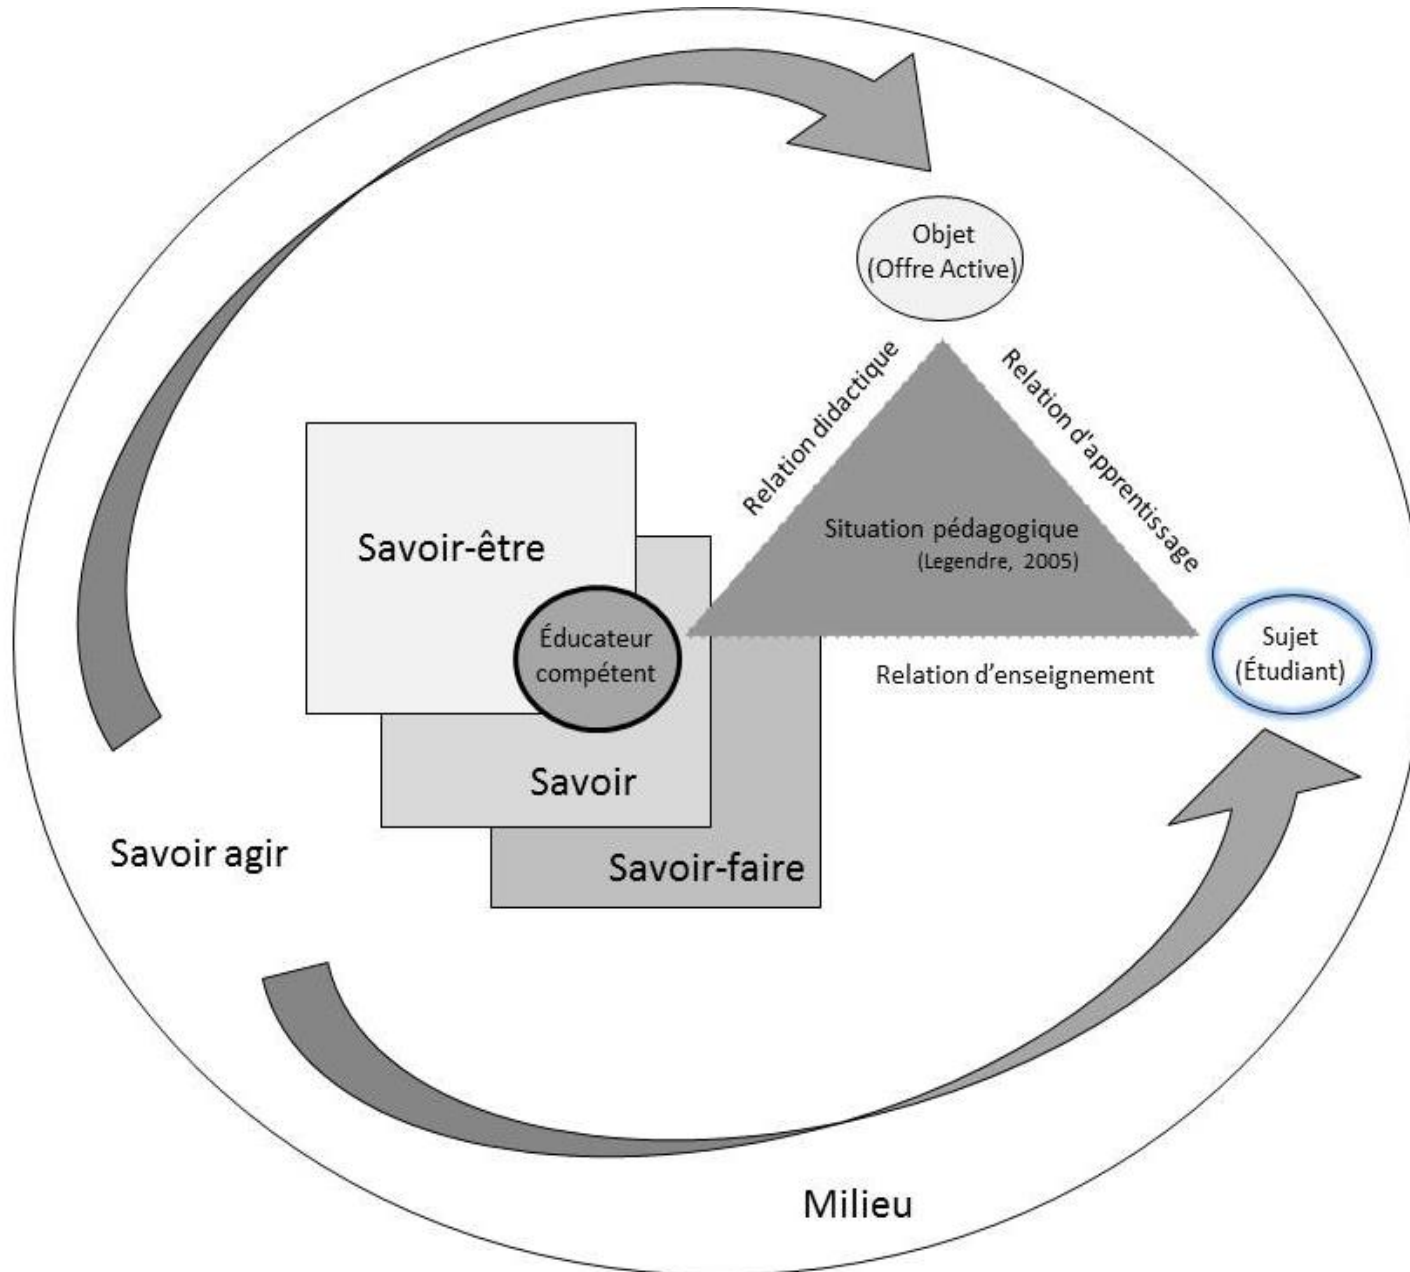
Objet
(Offre Active)

Relation didactique

Relation d'apprentissage

Savoir-être

Situation pédagogique
(Legendre, 2005)

Éducateur compétent

Relation d'enseignement

Sujet
(Étudiant)

Savoir

Savoir agir

Savoir-faire

Milieu